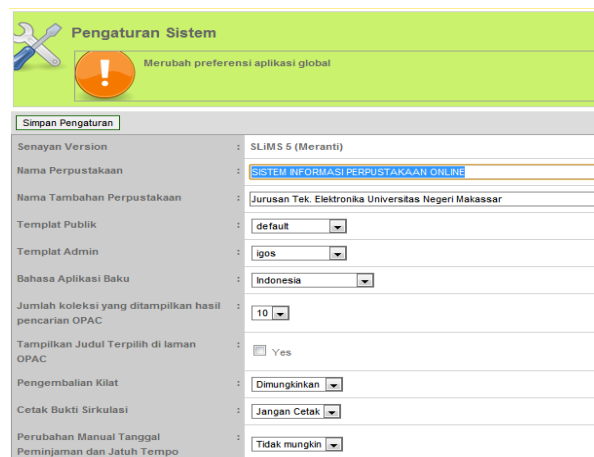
Pengaturan Sistem

Merubah preferensi aplikasi global

Simpan Pengaturan

| | | |
|---|---|---|
| Senayan Version | : | SLiMS 5 (Meranti) |
| Nama Perpustakaan | : | SISTEM INFORMASI PERPUSTAKAAN ONLINE |
| Nama Tambahan Perpustakaan | : | Jurusan Tek. Elektronika Universitas Negeri Makassar |
| Templat Publik | : | default |
| Templat Admin | : | igos |
| Bahasa Aplikasi Baku | : | Indonesia |
| Jumlah koleksi yang ditampilkan hasil pencarian OPAC | : | 10 |
| Tampilkan Judul Terpilih di laman OPAC | : | Yes |
| Pengembalian Kilat | : | Dimungkinkan |
| Cetak Bukti Sirkulasi | : | Jangan Cetak |
| Perubahan Manual Tanggal Peminjaman dan Jatuh Tempo | : | Tidak mungkin |